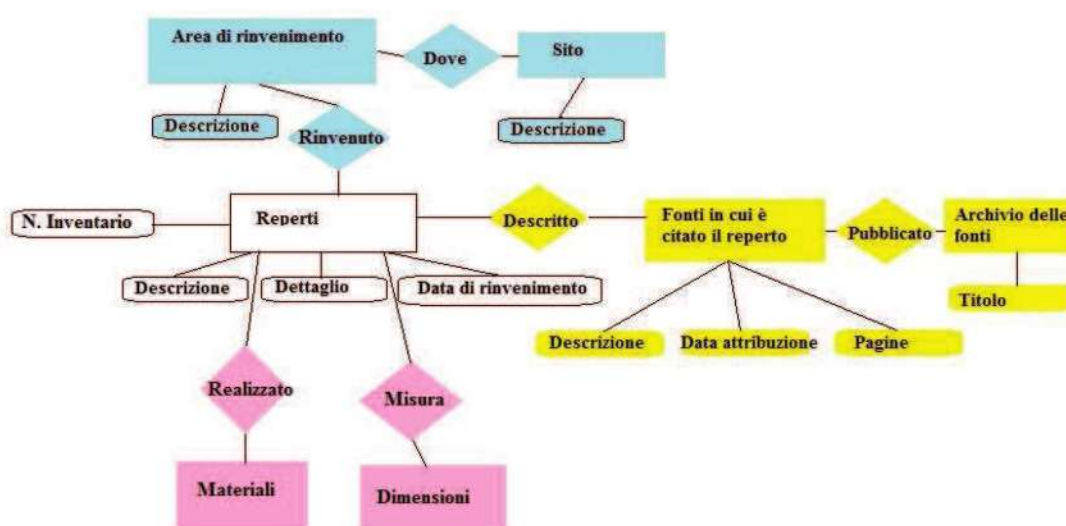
Area di rinvenimento

Dove

Sito

Descrizione

Rinvenuto

Descrizione

N. Inventario

Reperti

Descritto

Fonti in cui è citato il reperto

Pubblicato

Archivio delle fonti

Titolo

Descrizione

Dettaglio

Data di rinvenimento

Descrizione

Data attribuzione

Pagine

Realizzato

Misura

Materiali

Dimensioni